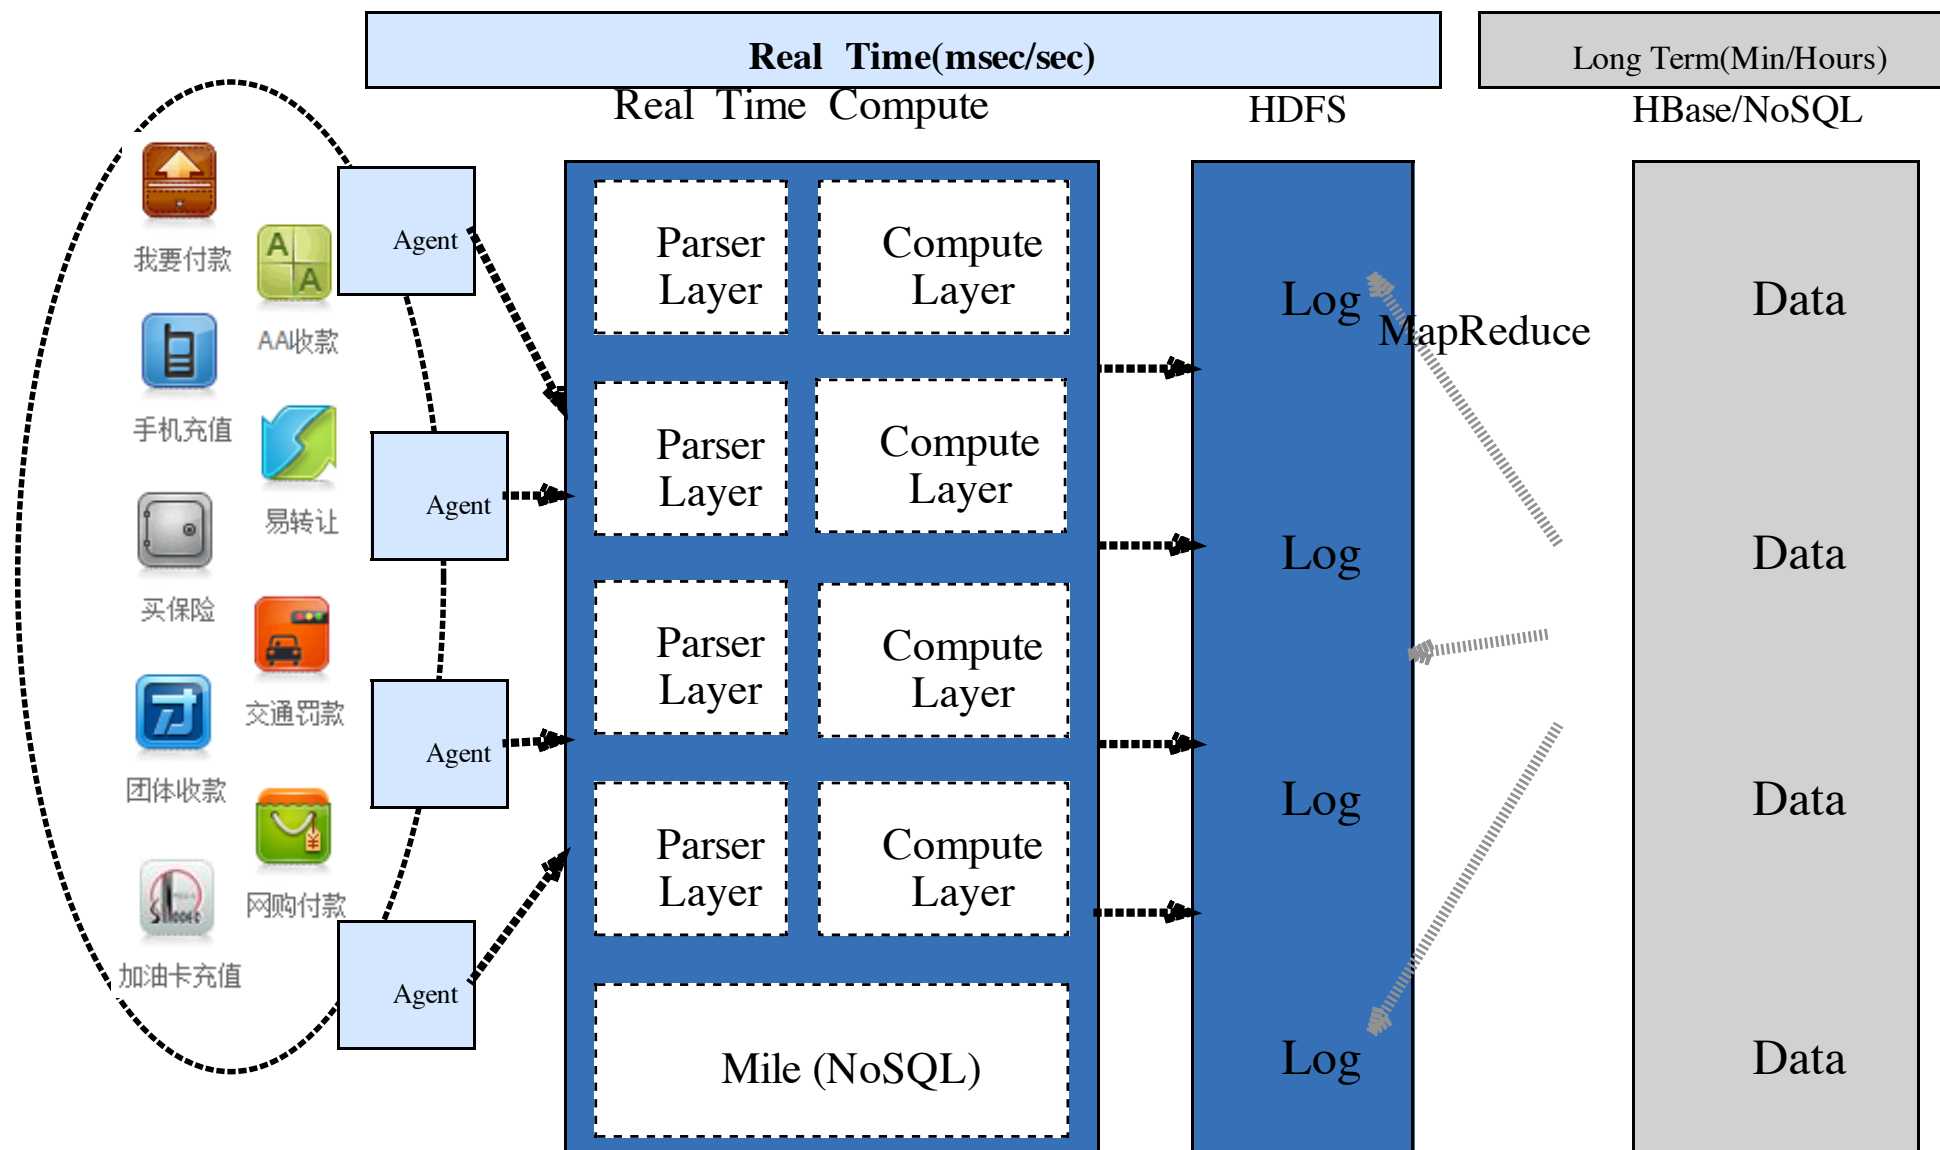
Real Time(msec/sec)

Long Term(Min/Hours)

Real Time Compute

HDFS

HBase/NoSQL

我要付款

AA收款

手机充值

易转让

买保险

交通罚款

团体收款

网购付款

加油卡充值

Agent

Agent

Agent

Agent

Parser Layer

Compute Layer

Parser Layer

Compute Layer

Parser Layer

Compute Layer

Parser Layer

Compute Layer

Mile (NoSQL)

Log

MapReduce

Log

Log

Log

Data

Data

Data

Data